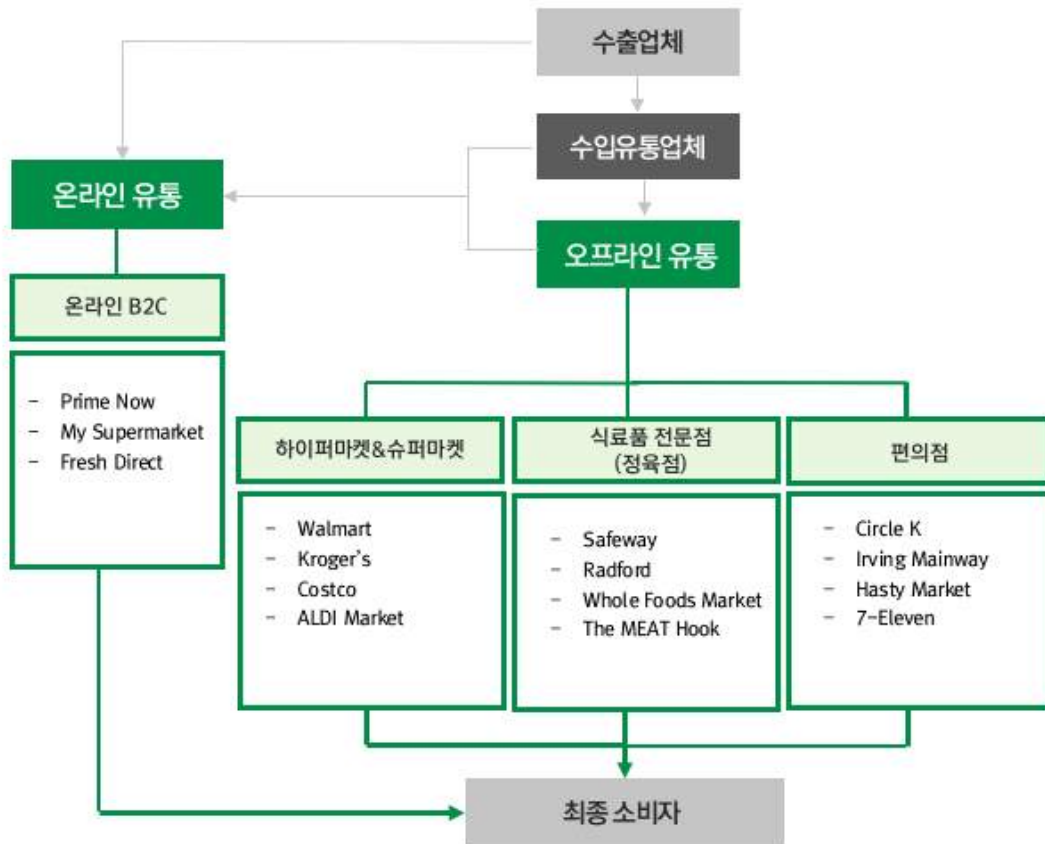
수출업체

수입유통업체

온라인 유통

오프라인 유통

온라인 B2C

- Prime Now
- My Supermarket
- Fresh Direct

하이퍼마켓&슈퍼마켓

- Walmart
- Kroger's
- Costco
- ALDI Market

식료품 전문점
(정육점)

- Safeway
- Radford
- Whole Foods Market
- The MEAT Hook

편의점

- Circle K
- Irving Mainway
- Hasty Market
- 7-Eleven

최종 소비자